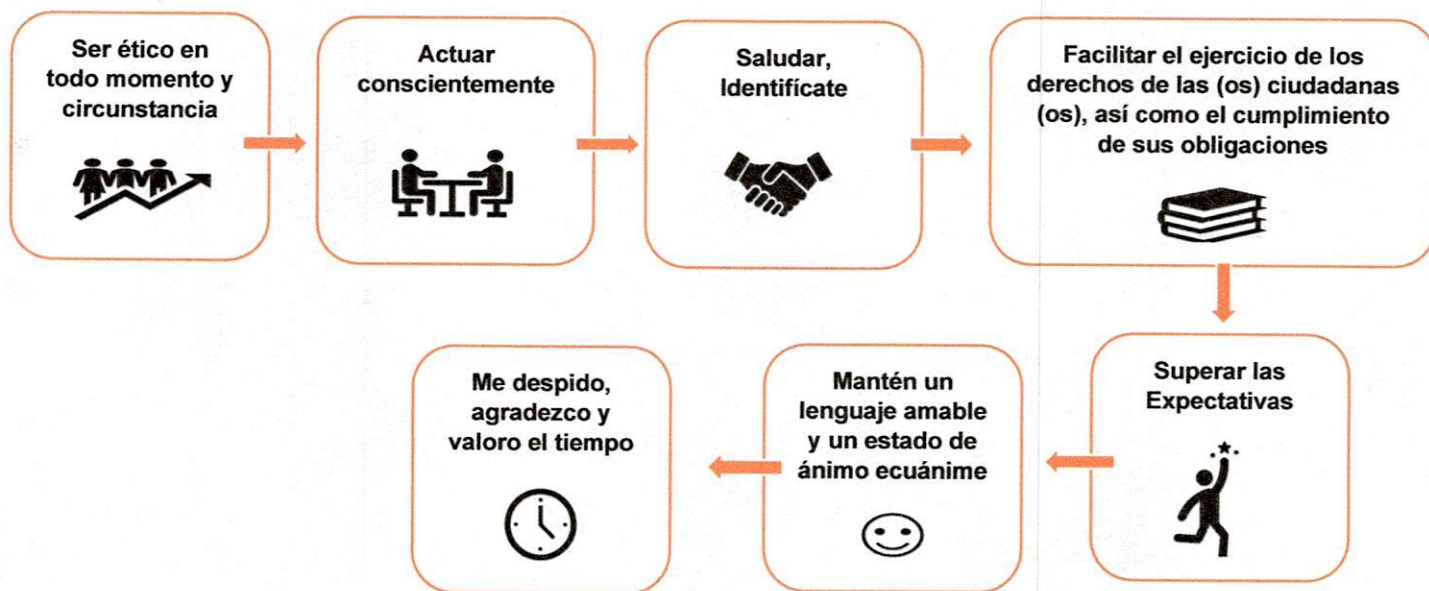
Ser ético en todo momento y circunstancia

Actuar conscientemente

Saludar, Identifícate

Facilitar el ejercicio de los derechos de las (os) ciudadanas (os), así como el cumplimiento de sus obligaciones

Superar las Expectativas

Mantén un lenguaje amable y un estado de ánimo ecuánime

Me despido, agradezco y valoro el tiempo